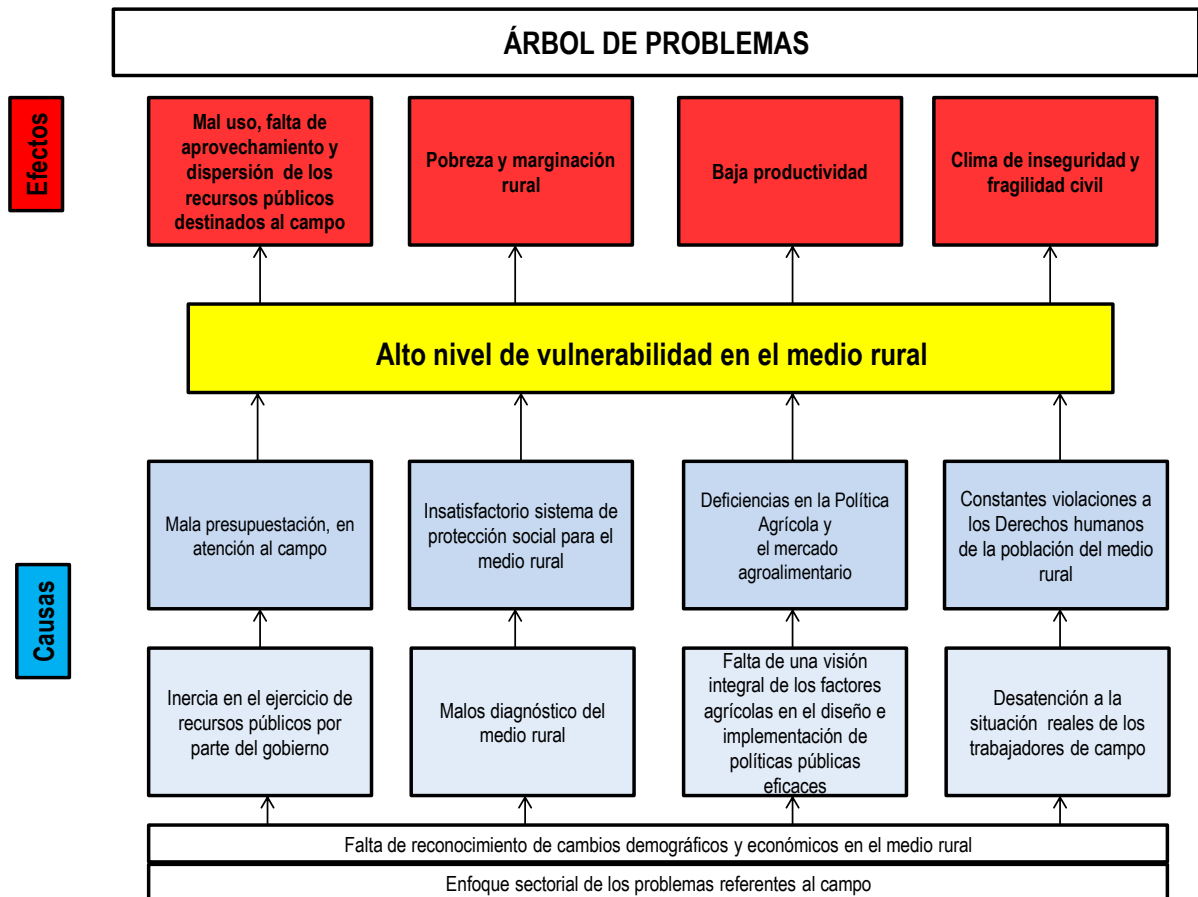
ÁRBOL DE PROBLEMAS

Efectos

Mal uso, falta de aprovechamiento y dispersión de los recursos públicos destinados al campo

Pobreza y marginación rural

Baja productividad

Clima de inseguridad y fragilidad civil

Alto nivel de vulnerabilidad en el medio rural

Causas

Mala presupuestación, en atención al campo

Insatisfactorio sistema de protección social para el medio rural

Deficiencias en la Política Agrícola y el mercado agroalimentario

Constantes violaciones a los Derechos humanos de la población del medio rural

Inercia en el ejercicio de recursos públicos por parte del gobierno

Malos diagnóstico del medio rural

Falta de una visión integral de los factores agrícolas en el diseño e implementación de políticas públicas eficaces

Desatención a la situación reales de los trabajadores de campo

Falta de reconocimiento de cambios demográficos y económicos en el medio rural

Enfoque sectorial de los problemas referentes al campo